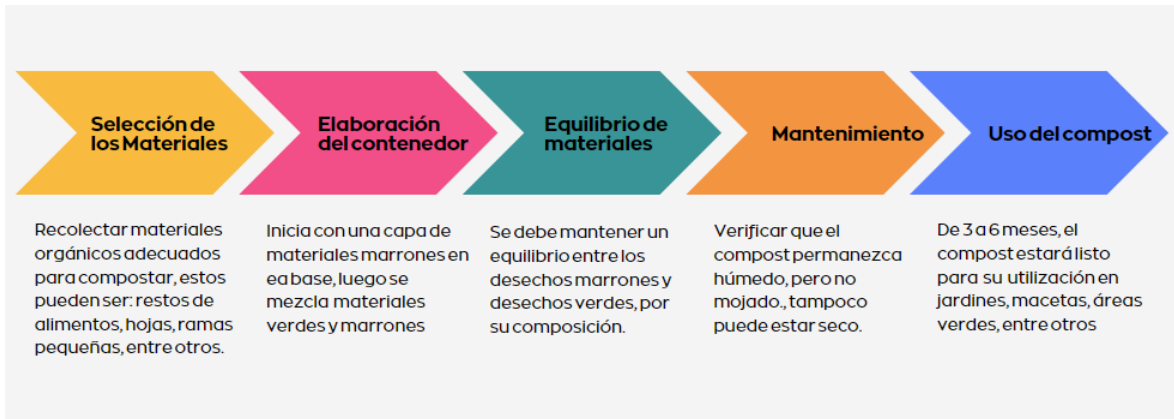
Selección de los Materiales

Recolectar materiales orgánicos adecuados para compostar, estos pueden ser: restos de alimentos, hojas, ramas pequeñas, entre otros.

Elaboración del contenedor

Inicia con una capa de materiales marrones en ea base, luego se mezcla materiales verdes y marrones

Equilibrio de materiales

Se debe mantener un equilibrio entre los desechos marrones y desechos verdes, por su composición.

Mantenimiento

Verificar que el compost permanezca húmedo, pero no mojado., tampoco puede estar seco.

Uso del compost

De 3 a 6 meses, el compost estará listo para su utilización en jardines, macetas, áreas verdes, entre otros